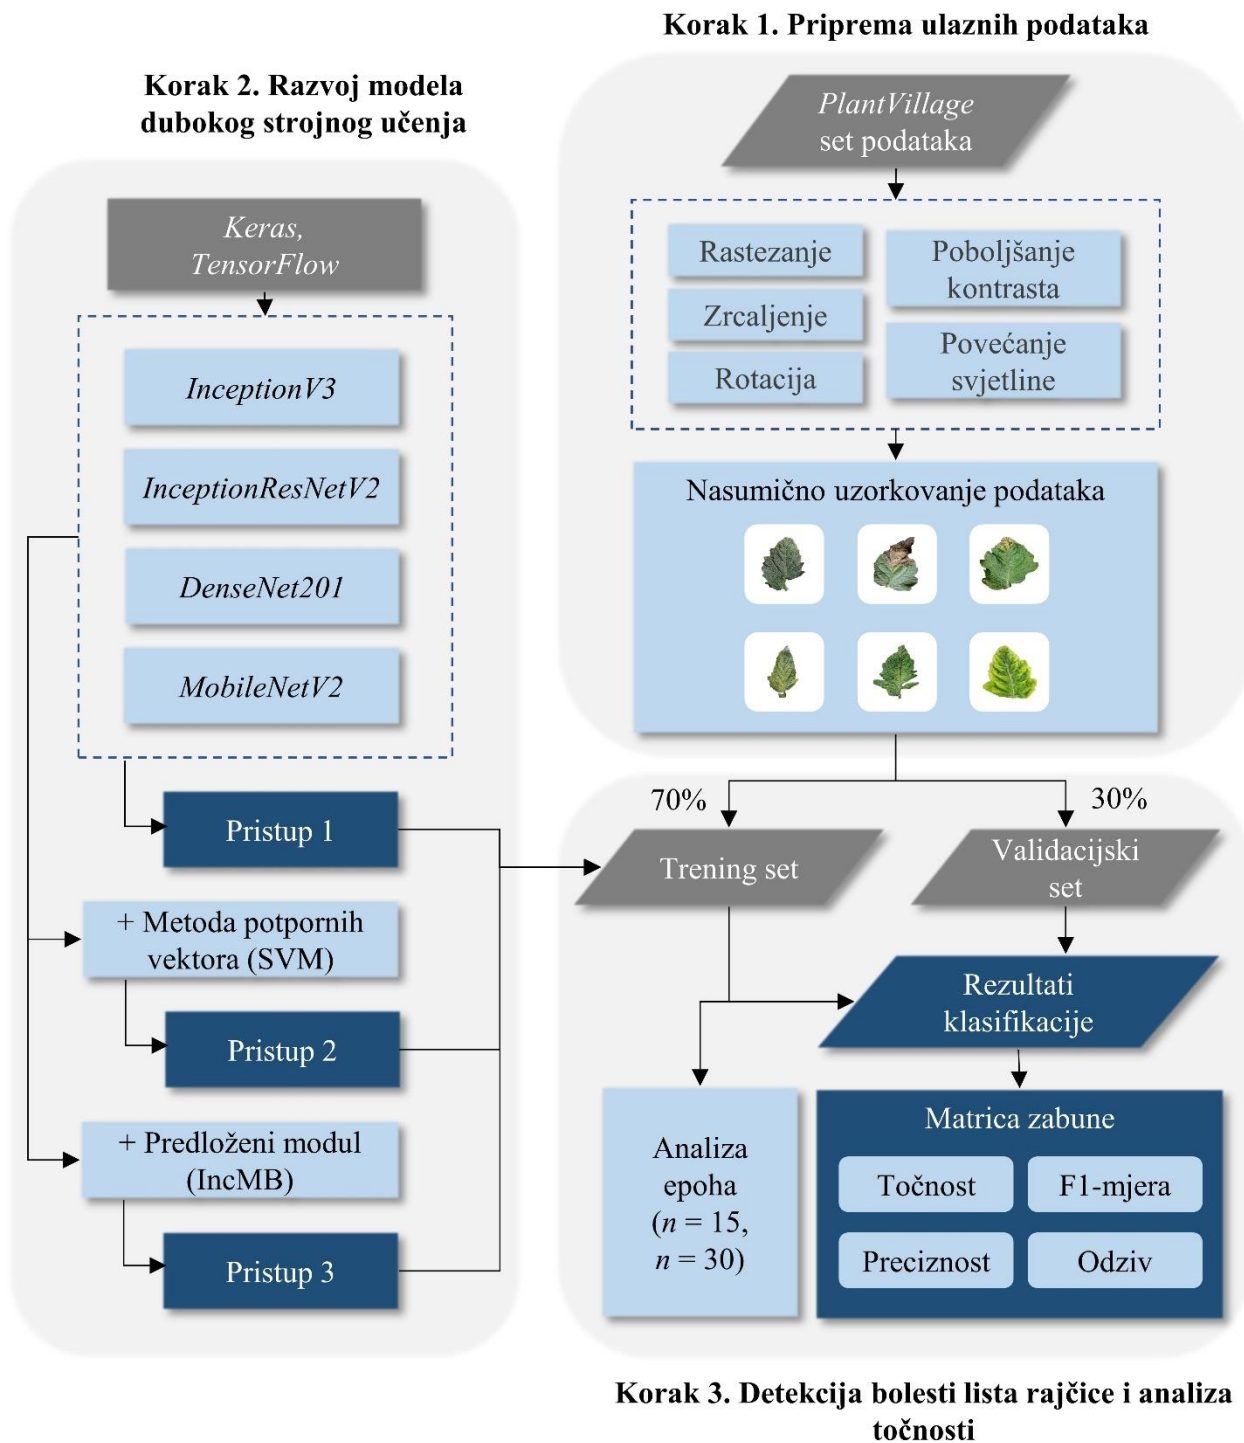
Korak 1. Priprema ulaznih podataka

Korak 2. Razvoj modela dubokog strojnog učenja

PlantVillage set podataka

Rastezanje

Poboljšanje kontrasta

Zrcaljenje

Rotacija

Povećanje svjetline

Keras, TensorFlow

InceptionV3

InceptionResNetV2

DenseNet201

MobileNetV2

Nasumično uzorkovanje podataka

70%

30%

Pristup 1

Trening set

Validacijski set

+ Metoda potpornih vektora (SVM)

Pristup 2

Rezultati klasifikacije

+ Predloženi modul (IncMB)

Pristup 3

Analiza epoha ($n$ = 15, $n$ = 30)

Matrica zabune

Točnost

F1-mjera

Preciznost

Odziv

Korak 3. Detekcija bolesti lista rajčice i analiza točnosti